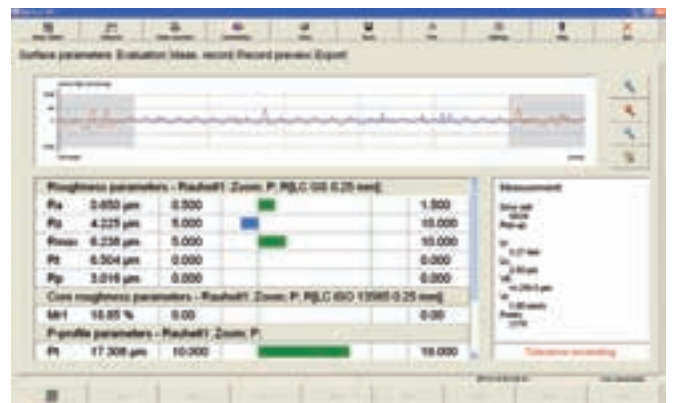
Surface parameters Evaluation Meas. record Record preview Export

Roughness parameters - Rauheit1 Zoom: P, R[LC GS 0.25 mm]

| Ra | 0.650 µm | 0.000 | | 1.500 |
|---|---|---|---|---|
| Rz | 4.225 µm | 5.000 | | 10.000 |
| Rmax | 6.238 µm | 5.000 | | 10.000 |
| Rt | 6.504 µm | 0.000 | | 0.000 |
| Rp | 3.016 µm | 0.000 | | 0.000 |

Core roughness parameters - Rauheit1 Zoom: P, R[LC ISO 13565 0.25 mm]

| Mr1 | 10.85 % | 0.00 | | 0.00 |
|---|---|---|---|---|

P-profile parameters - Rauheit1 Zoom: P,

| Pt | 17.308 µm | 10.000 | | 18.000 |
|---|---|---|---|---|

Measurement

Tolerance exceeding